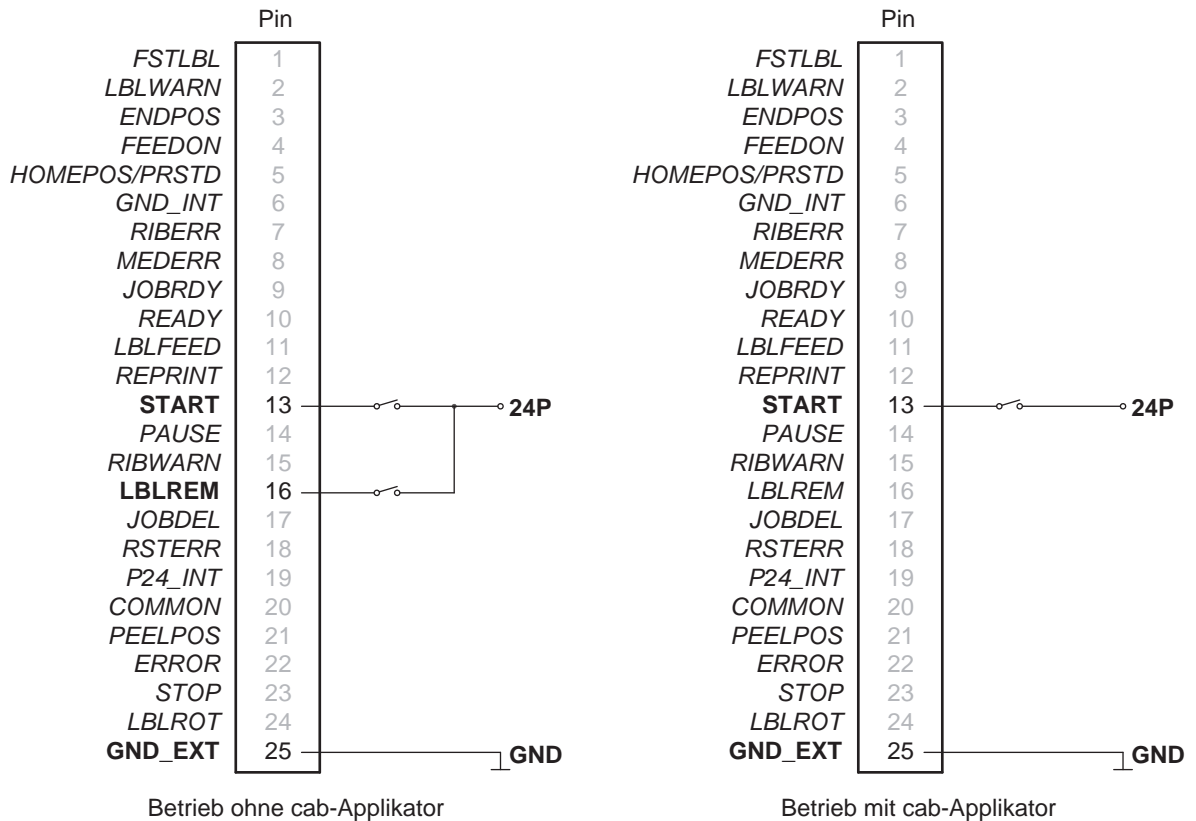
Pin

| | |
|---|---|
| FSTLBL | 1 |
| LBLWARN | 2 |
| ENDPOS | 3 |
| FEEDON | 4 |
| HOMEPOS/PRSTD | 5 |
| GND_INT | 6 |
| RIBERR | 7 |
| MEDERR | 8 |
| JOBRDY | 9 |
| READY | 10 |
| LBLFEED | 11 |
| REPRINT | 12 |
| START | 13 |
| PAUSE | 14 |
| RIBWARN | 15 |
| LBLREM | 16 |
| JOBDEL | 17 |
| RSTERR | 18 |
| P24_INT | 19 |
| COMMON | 20 |
| PEELPOS | 21 |
| ERROR | 22 |
| STOP | 23 |
| LBLROT | 24 |
| GND_EXT | 25 |

24P

GND

Betrieb ohne cab-Applikator

Pin

| | |
|---|---|
| FSTLBL | 1 |
| LBLWARN | 2 |
| ENDPOS | 3 |
| FEEDON | 4 |
| HOMEPOS/PRSTD | 5 |
| GND_INT | 6 |
| RIBERR | 7 |
| MEDERR | 8 |
| JOBRDY | 9 |
| READY | 10 |
| LBLFEED | 11 |
| REPRINT | 12 |
| START | 13 |
| PAUSE | 14 |
| RIBWARN | 15 |
| LBLREM | 16 |
| JOBDEL | 17 |
| RSTERR | 18 |
| P24_INT | 19 |
| COMMON | 20 |
| PEELPOS | 21 |
| ERROR | 22 |
| STOP | 23 |
| LBLROT | 24 |
| GND_EXT | 25 |

24P

GND

Betrieb mit cab-Applikator